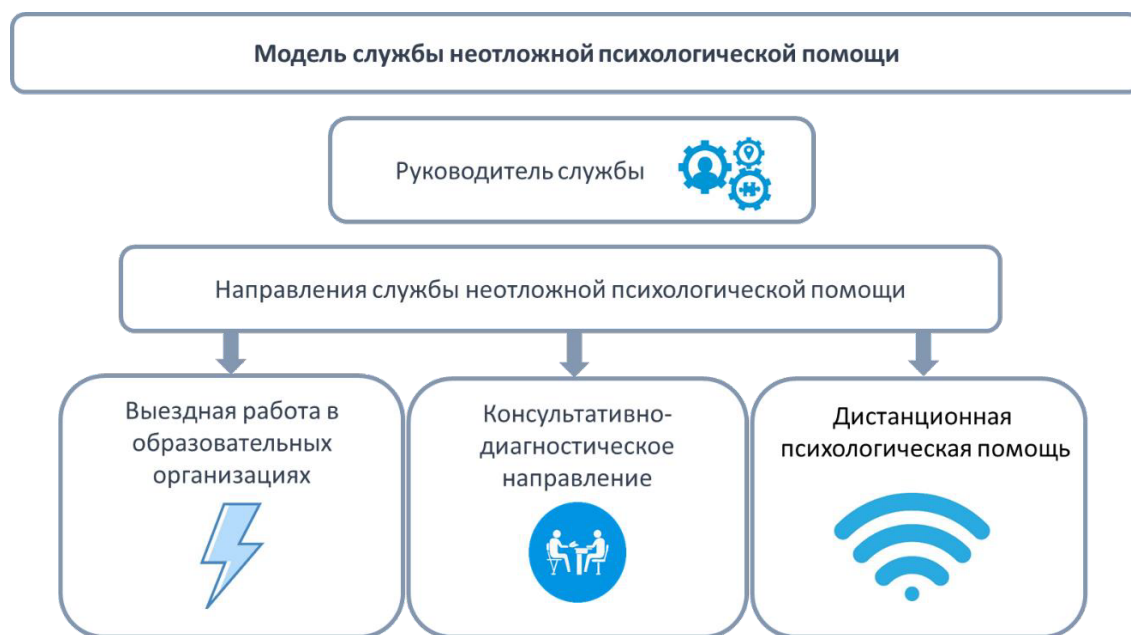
Модель службы неотложной психологической помощи

Руководитель службы

Направления службы неотложной психологической помощи

Выездная работа в образовательных организациях

Консультативно-диагностическое направление

Дистанционная психологическая помощь